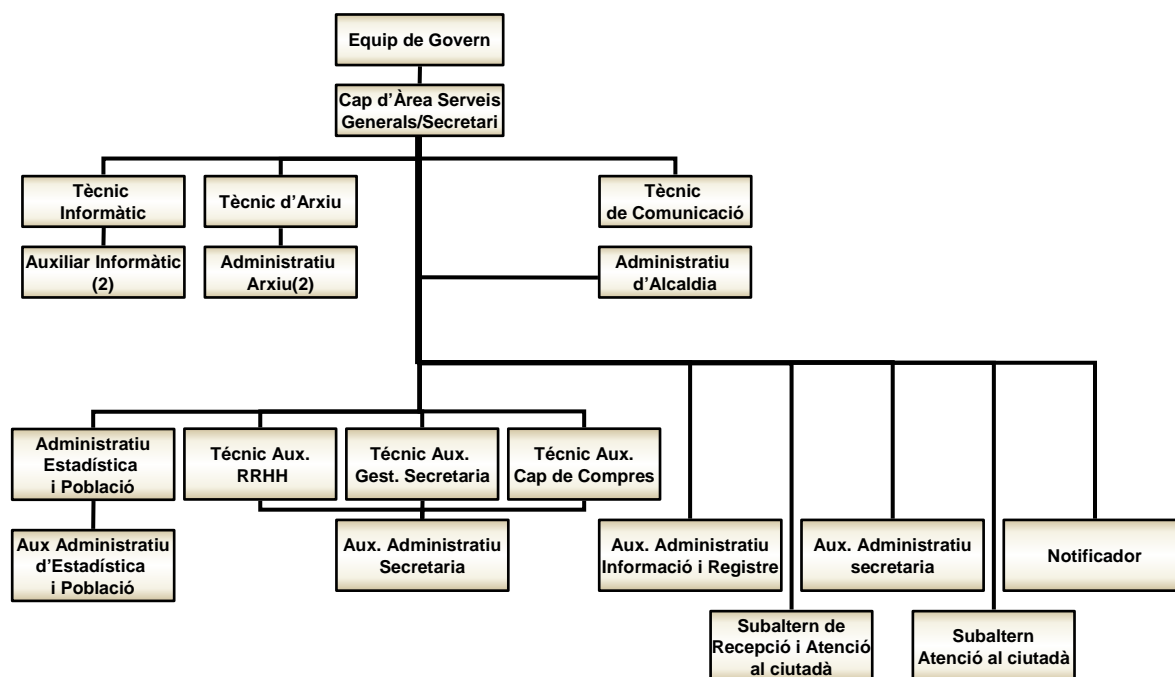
Equip de Govern

Cap d'Àrea Serveis Generals/Secretari

Tècnic Informàtic

Auxiliar Informàtic (2)

Tècnic d'Arxiu

Administratiu Arxiu(2)

Tècnic de Comunicació

Administratiu d'Alcaldia

Administratiu Estadística i Població

Aux Administratiu d'Estadística i Població

Tècnic Aux. RRHH

Tècnic Aux. Gest. Secretaria

Tècnic Aux. Cap de Compres

Aux. Administratiu Secretaria

Aux. Administratiu Informació i Registre

Subaltern de Recepció i Atenció al ciutadà

Aux. Administratiu secretaria

Subaltern Atenció al ciutadà

Notificador